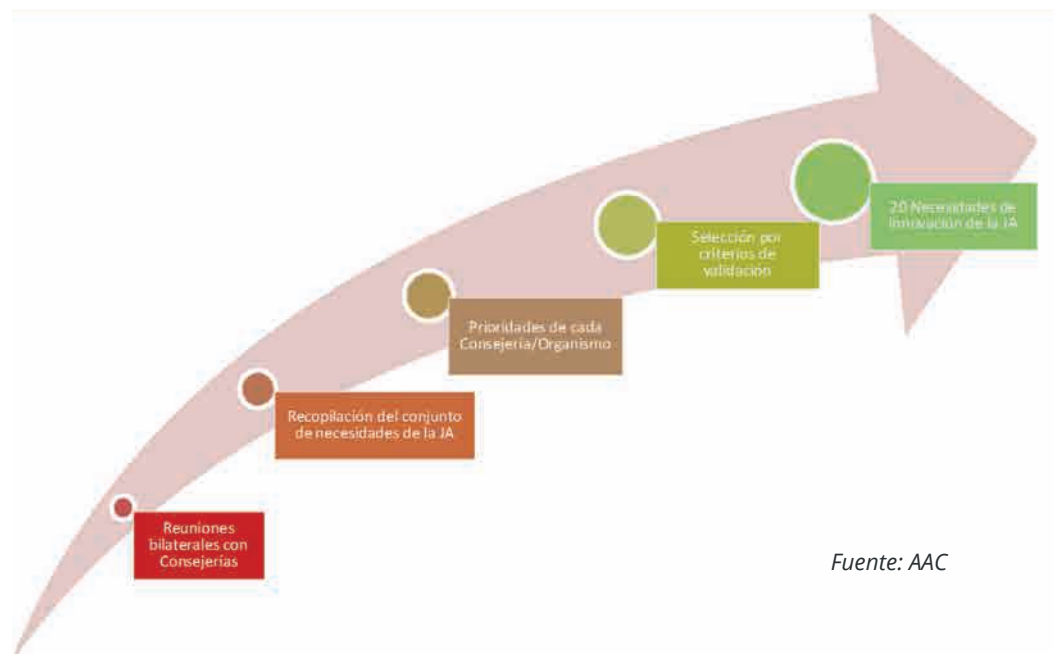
Reuniones bilaterales con Consejerías

Recopilación del conjunto de necesidades de la JA

Prioridades de cada Consejería/Organismo

Selección por criterios de validación

20 Necesidades de Innovación de la JA

Fuente: AAC